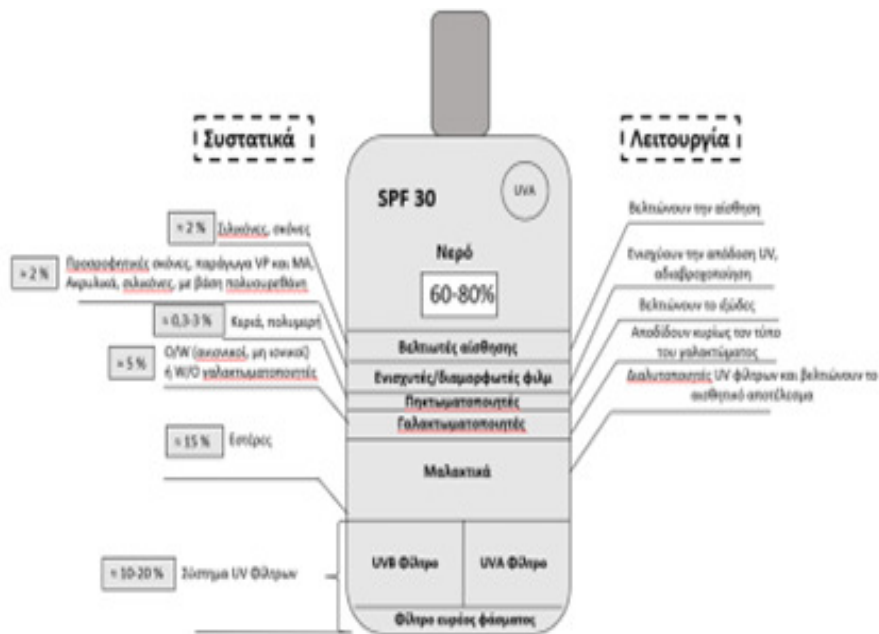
Συστατικά

Λειτουργία

SPF 30

UVA

Νερό

60-80%

≈ 2 % Σιλικόνες, σκόνες

≈ 2 % Προσροφητικές σκόνες, παράγωγα VP και MA, Ακρυλικά, σιλικόνες, με βάση πολυουρεθάνη

≈ 0,3-3 % Κεριά, πολυμερή

≈ 5 % O/W (ανιονικοί, μη ιονικοί) ή W/O γαλακτωματοποιητές

≈ 15 % Εστέρες

≈ 10-20 % Σύστημα UV Φίλτρων

Βελτιωτές αίσθησης

Ενισχυτές/διαμορφωτές φιλμ

Πηκτωματοποιητές

Γαλακτωματοποιητές

Μαλακτικά

UVB Φίλτρο

UVA Φίλτρο

Φίλτρο ευρέος φάσματος

Βελτιώνουν την αίσθηση

Ενισχύουν την απόδοση UV, αδιαβροχοποίηση

Βελτιώνουν το έξοδος

Αποδίδουν κυρίως τον τύπο του γαλακτώματος

Διαλυτοποιητές UV φίλτρων και βελτιώνουν το αισθητικό αποτέλεσμα